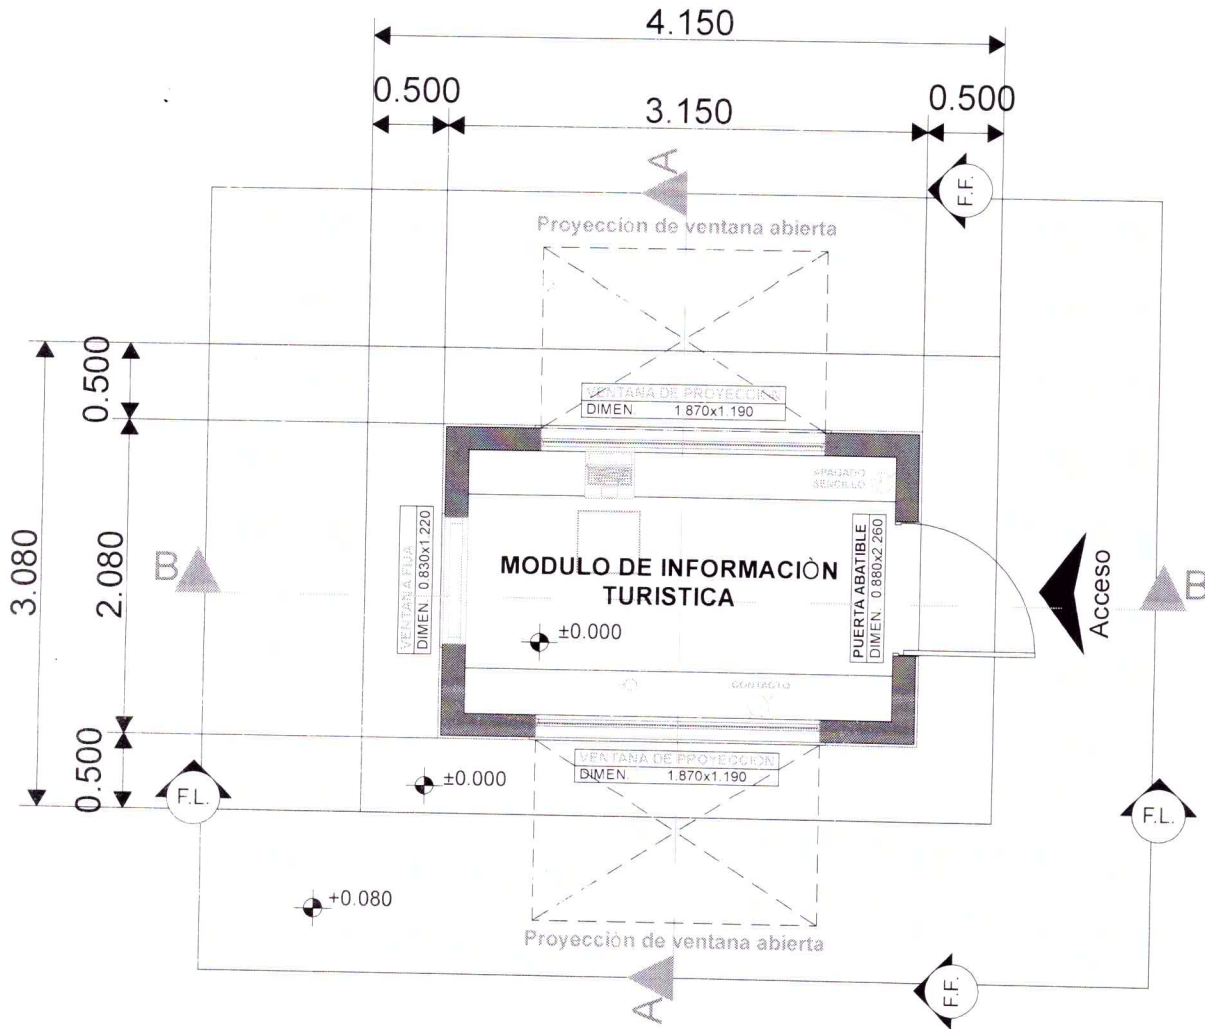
4.150

0.500

3.150

0.500

A

F.F.

Proyección de ventana abierta

0.500

VENTANA DE PROYECCION
DIMEN. 1.870x1.190

APAGADO SENCILLO

3.080

2.080

B

VENTANA FIJA
DIMEN. 0.830x1.220

MODULO DE INFORMACIÒN TURISTICA

PUERTA ABATIBLE
DIMEN. 0.880x2.260

Acceso

B

±0.000

CONTACTO

0.500

VENTANA DE PROYECCION
DIMEN. 1.870x1.190

F.L.

±0.000

F.L.

+0.080

Proyección de ventana abierta

A

F.F.